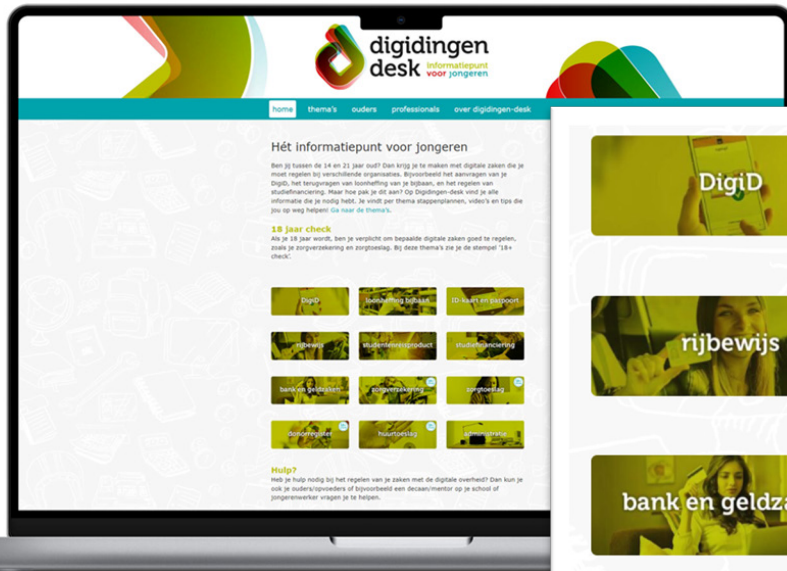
digidingen desk informatiepunt voor jongeren

home thema's ouders professionals over digidingen-desk

Hét informatiepunt voor jongeren

Ben jij tussen de 14 en 21 jaar oud? Dan krijg je te maken met digitale zaken die je moet regelen bij verschillende organisaties. Bijvoorbeeld het aanvragen van je DigiD, het terugvragen van loonheffing van je bijbaan, en het regelen van studiefinanciering. Maar hoe pak je dit aan? Op Digidingen-desk vind je alle informatie die je nodig hebt. Je vindt per thema stappenplannen, video's en tips die jou op weg helpen! Ga naar de thema's.

18 jaar check

Als je 18 jaar wordt, ben je verplicht om bepaalde digitale zaken goed te regelen, zoals je zorgverzekering en zorgtoeslag. Bij deze thema's zie je de stempel '18+ check'.

DigiD
loonheffing bijbaan
ID-kaart en paspoort
rijbewijs
studentenreisproduct
studiefinanciering
bank en geldzaken
zorgverzekering
zorgtoeslag
donorregister
huurtoeslag
administratie

Hulp?

Heb je hulp nodig bij het regelen van je zaken met de digitale overheid? Dan kun je ook je ouders/opvoeders of bijvoorbeeld een decaan/mentor op je school of jongerenwerker vragen je te helpen.

DigiD

rijbewijs

bank en geldza